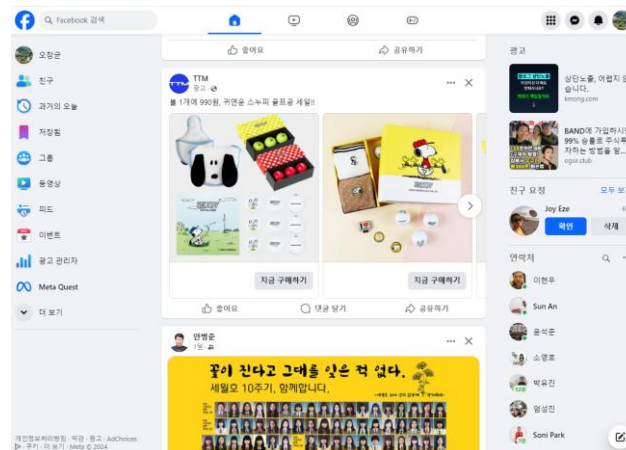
Facebook 검색

오창균
친구
과거의 오늘
저장됨
그룹
동영상
피드
이벤트
광고 관리자
Meta Quest
더 보기

개인정보처리방침 · 약관 · 광고 · AdChoices · 쿠키 · 더 보기 · Meta © 2024

좋아요
공유하기

TTM
광고 ·
볼 1개에 990원, 귀엽순 스누피 골프공 세일!!
지금 구매하기
지금 구매하기
좋아요
댓글 달기
공유하기

안병준
1일 ·
꽃이 진다고 그대를 잊은 적 없다.
세월호 10주기, 함께합니다.

광고
상단노출, 어렵지 않습니다.
kmong.com
BAND에 가입하시면 99% 승률로 주식투자하는 방법을 알...
ogok.club

친구 요청
모두 보기
Joy Eze
확인
삭제

연락처
이현우
Sun An
윤석준
소영호
박유진
엄성진
Soni Park